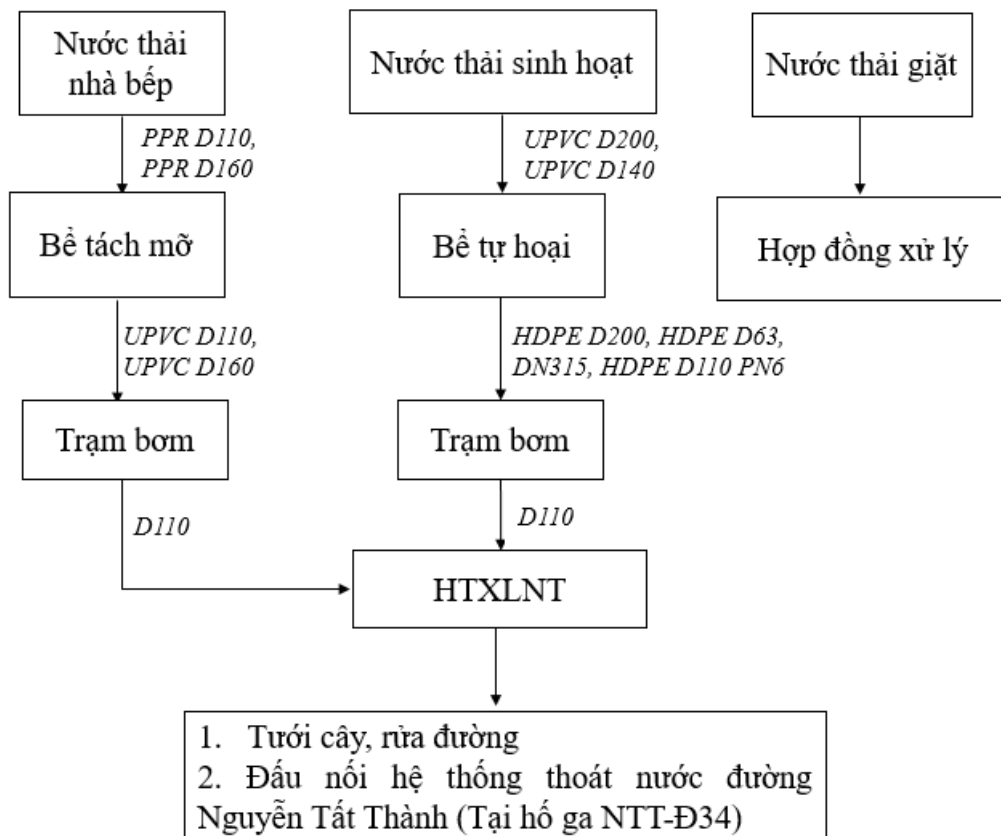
Nước thải nhà bếp

PPR D110, PPR D160

Bể tách mỡ

UPVC D110, UPVC D160

Trạm bơm

D110

Nước thải sinh hoạt

UPVC D200, UPVC D140

Bể tự hoại

HDPE D200, HDPE D63, DN315, HDPE D110 PN6

Trạm bơm

D110

Nước thải giặt

Hợp đồng xử lý

HTXLNT

1. Tưới cây, rửa đường
2. Đấu nối hệ thống thoát nước đường Nguyễn Tất Thành (Tại hố ga NTT-Đ34)